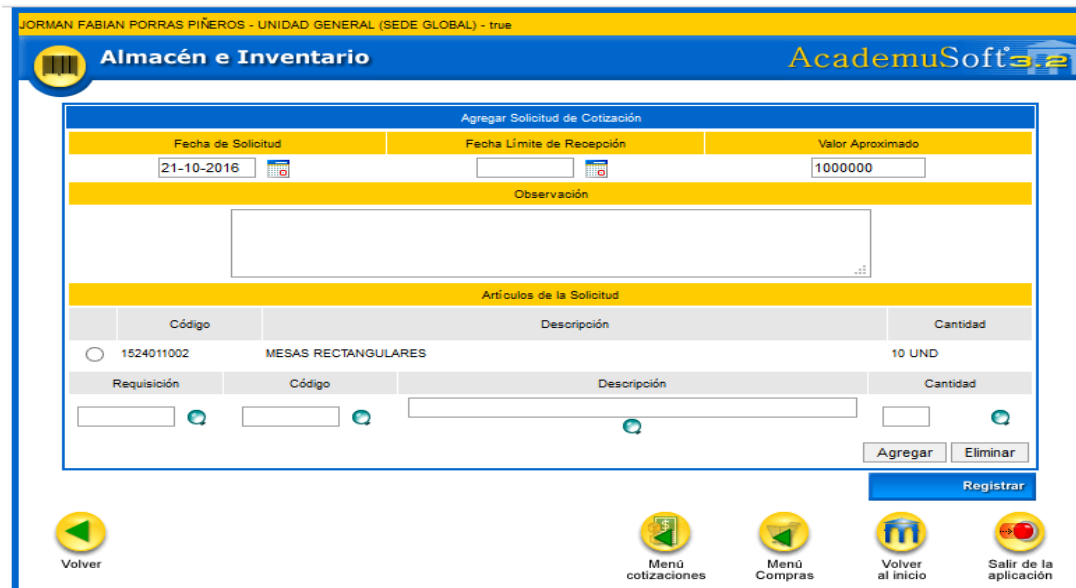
JORMAN FABIAN PORRAS PIÑEROS - UNIDAD GENERAL (SEDE GLOBAL) - true

Almacén e Inventario

AcademuSoft 3.2

Agregar Solicitud de Cotización

| Fecha de Solicitud | Fecha Límite de Recepción | Valor Aproximado |
|---|---|---|
| 21-10-2016 | | 1000000 |

Observación

Artículos de la Solicitud

| | Código | Descripción | Cantidad |
|---|---|---|---|
| ○ | 1524011002 | MESAS RECTANGULARES | 10 UND |

| Requisición | Código | Descripción | Cantidad |
|---|---|---|---|

Agregar Eliminar

Registrar

Volver

Menú cotizaciones

Menú Compras

Volver al inicio

Salir de la aplicación